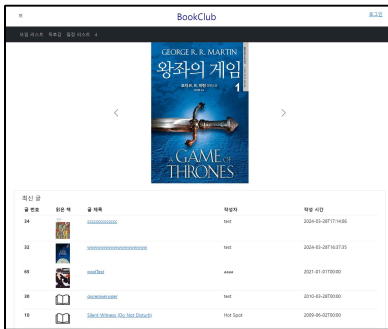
≡ BookClub 로그인

모임 리스트 독후감 질문 리스트 ↓

GEORGE R. R. MARTIN
왕좌의 게임 1
조지 R. R. 마틴
A GAME OF THRONES

‹ ›

최신 글

| 글 번호 | 읽은 책 | 글 제목 | 작성자 | 작성 시간 |
|---|---|---|---|---|
| 34 | | zzzzzzzzzzzzz | test | 2024-03-28T17:14:06 |
| 32 | | ssssssssssssssssssssssss | test | 2024-03-28T16:37:35 |
| 65 | | wordTest | aaaa | 2021-01-01T00:00 |
| 30 | | ppcwpwer.paer | test | 2010-03-28T00:00 |
| 10 | | Silent Witness (Do Not Disturb) | Hot Spot | 2009-06-02T00:00 |